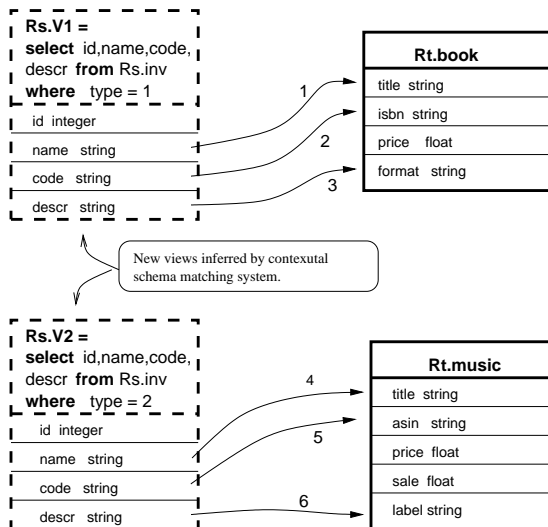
Rs.V1 =
select id,name,code, descr from Rs.inv
where type = 1

id integer
name string
code string
descr string

Rt.book
title string
isbn string
price float
format string

1
2
3

New views inferred by contexutal schema matching system.

Rs.V2 =
select id,name,code, descr from Rs.inv
where type = 2

id integer
name string
code string
descr string

Rt.music
title string
asin string
price float
sale float
label string

4
5
6